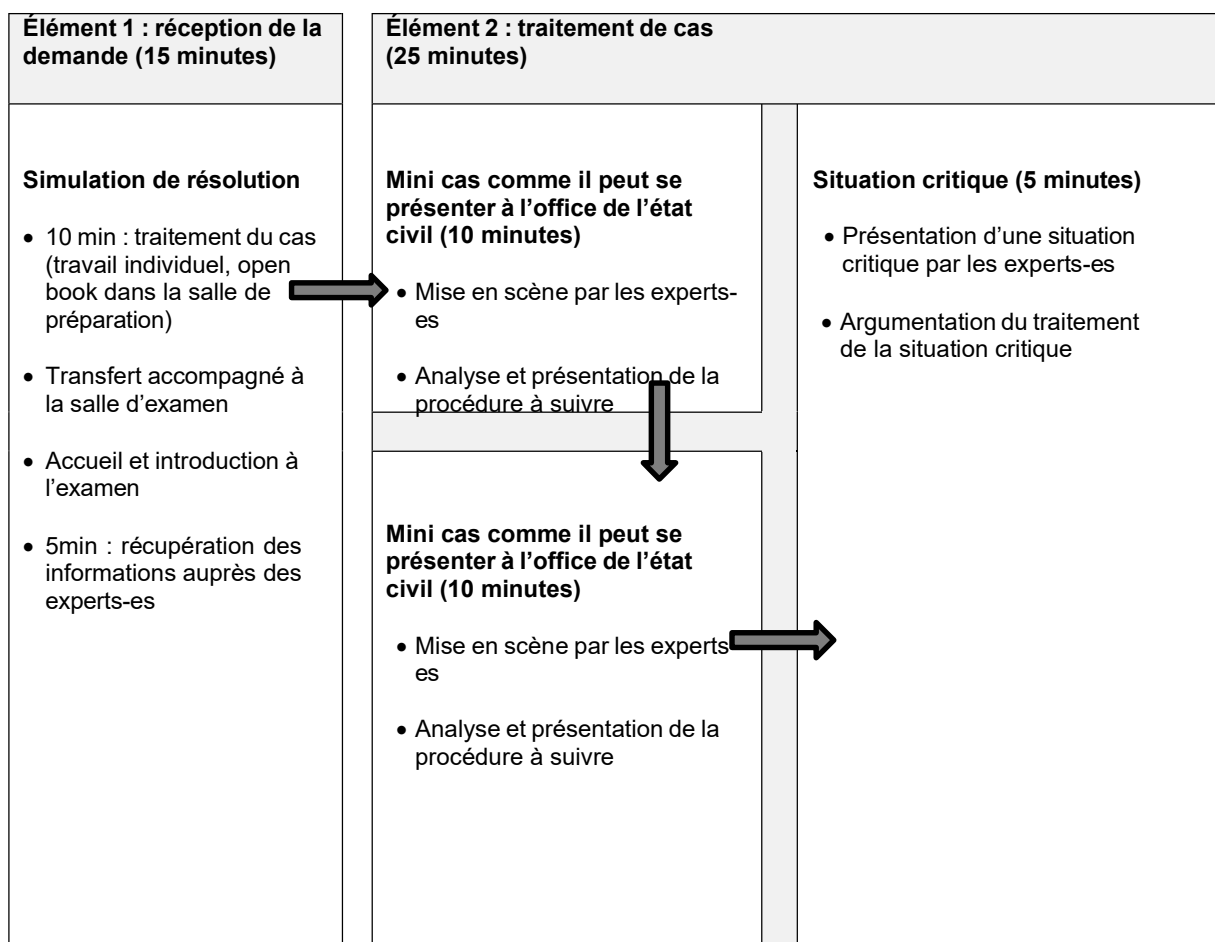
**Élément 1 : réception de la demande (15 minutes)**

**Simulation de résolution**

- 10 min : traitement du cas (travail individuel, open book dans la salle de préparation)
- Transfert accompagné à la salle d'examen
- Accueil et introduction à l'examen
- 5min : récupération des informations auprès des experts-es

**Élément 2 : traitement de cas (25 minutes)**

**Mini cas comme il peut se présenter à l'office de l'état civil (10 minutes)**

- Mise en scène par les experts-es
- Analyse et présentation de la procédure à suivre

**Mini cas comme il peut se présenter à l'office de l'état civil (10 minutes)**

- Mise en scène par les experts-es
- Analyse et présentation de la procédure à suivre

**Situation critique (5 minutes)**

- Présentation d'une situation critique par les experts-es
- Argumentation du traitement de la situation critique